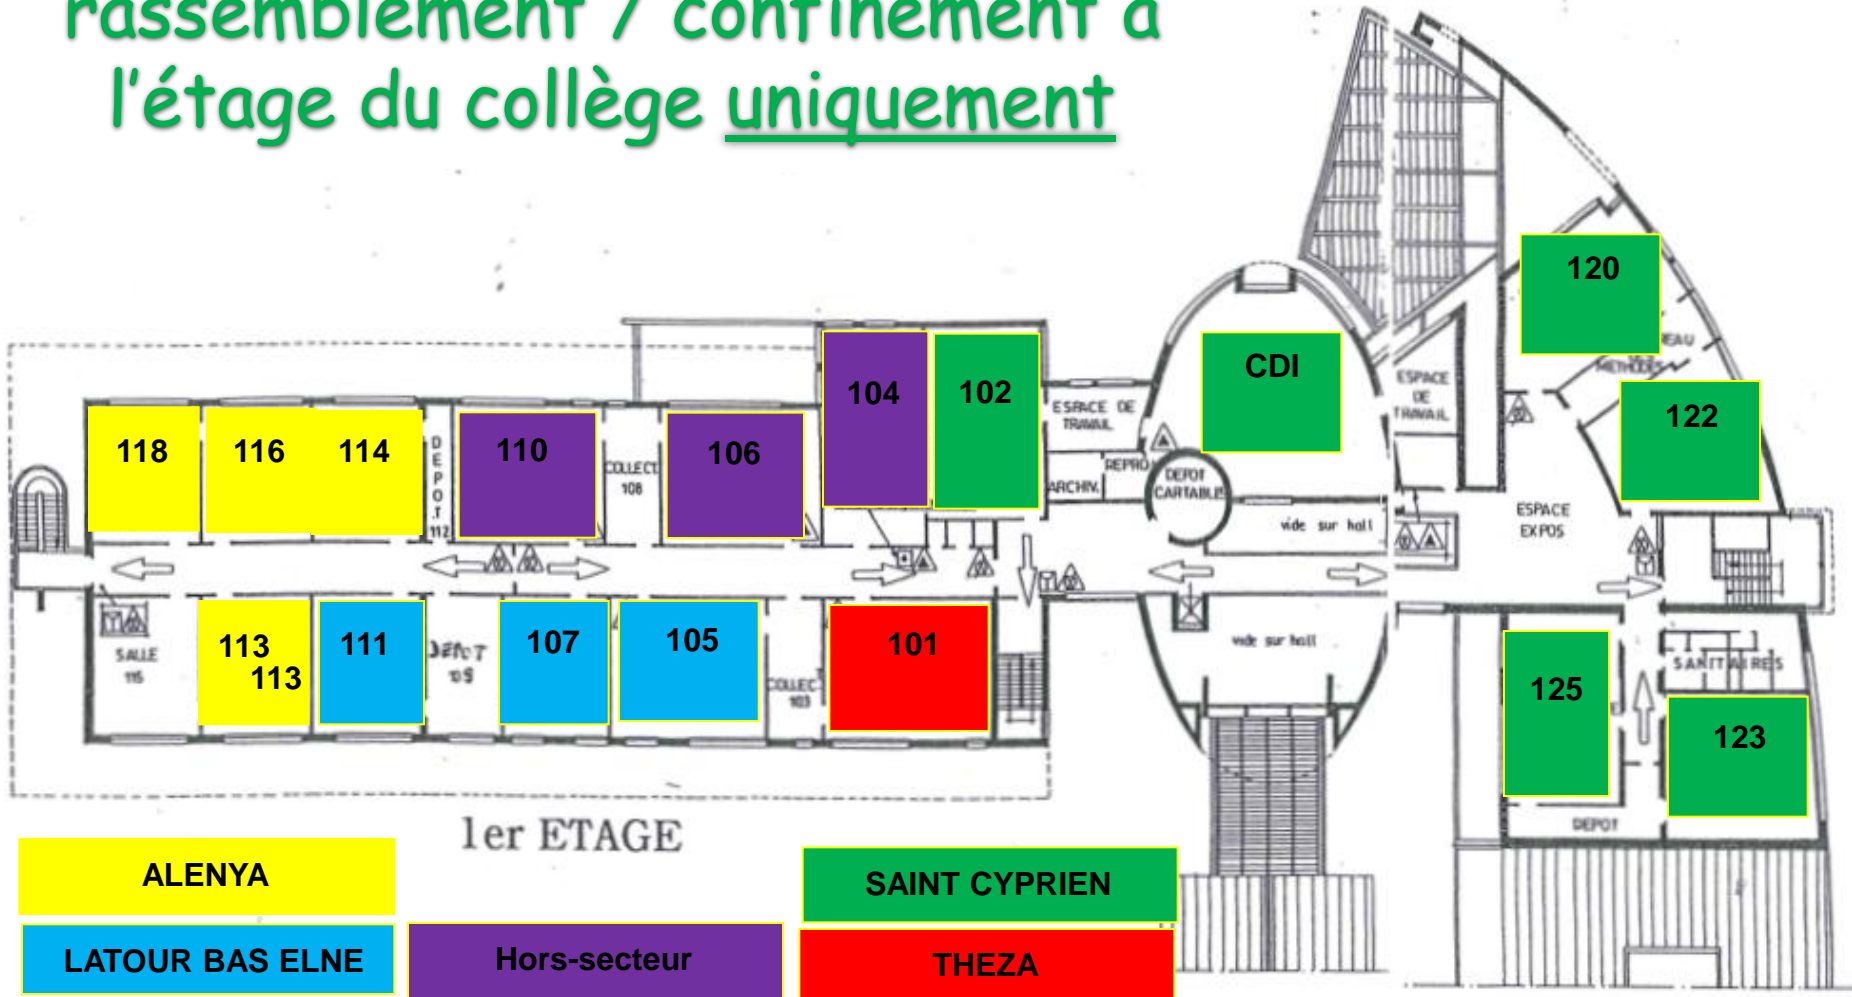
rassemblement / confinement à l'étage du collège uniquement

118
116
114
DEPOT 112
110
COLLECT 108
106
104
102
ESPACE DE TRAVAIL
REPRO
ARCHIV.
DEPOT CARTABLES
CDI
vide sur hall
ESPACE DE TRAVAIL
120
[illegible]EAU
METHODES
122
ESPACE EXPOS
SALLE 115
113
113
111
DEPOT 109
107
105
COLLECT 103
101
vide sur hall
125
123
SANITAIRES
DEPOT

1er ETAGE

ALENYA
LATOUR BAS ELNE
Hors-secteur
SAINT CYPRIEN
THEZA